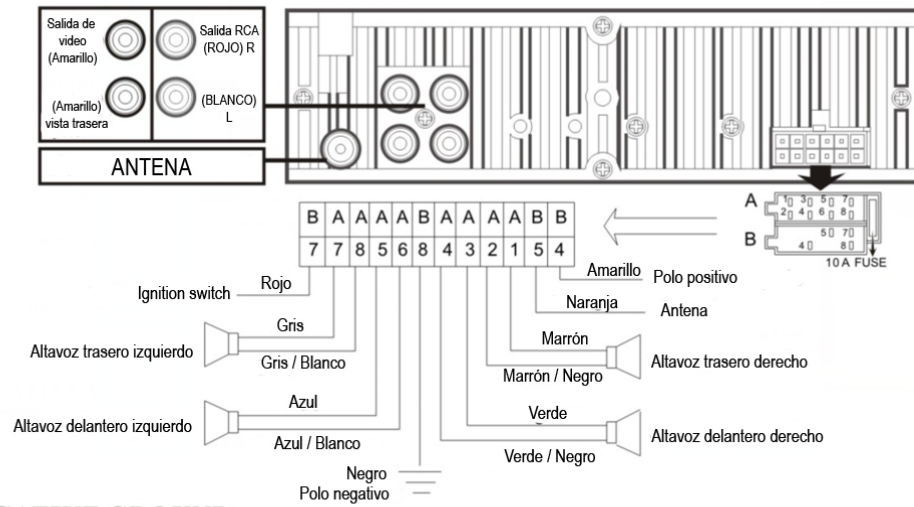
Salida de video (Amarillo)

(Amarillo) vista trasera

Salida RCA (ROJO) R

(BLANCO) L

ANTENA

| B | A | A | A | A | B | A | A | A | A | B | B |
|---|---|---|---|---|---|---|---|---|---|---|---|
| 7 | 7 | 8 | 5 | 6 | 8 | 4 | 3 | 2 | 1 | 5 | 4 |

A
1 3 5 7
2 4 6 8

B
5 7
4 8

10 A FUSE

Amarillo
Polo positivo

Naranja
Antena

Ignition switch
Rojo

Gris
Altavoz trasero izquierdo
Gris / Blanco

Marrón
Altavoz trasero derecho
Marrón / Negro

Azul
Altavoz delantero izquierdo
Azul / Blanco

Verde
Altavoz delantero derecho
Verde / Negro

Negro
Polo negativo